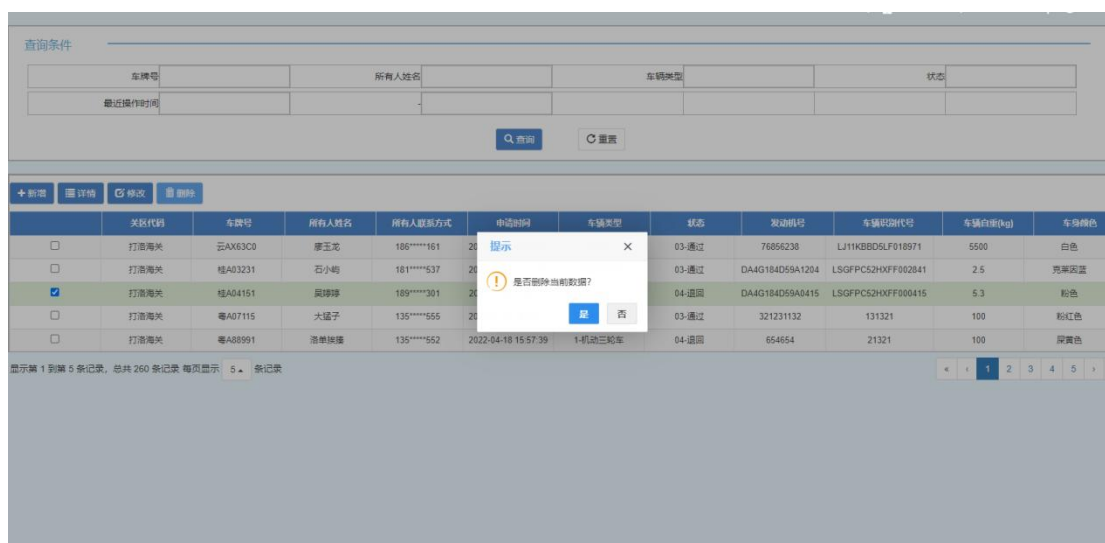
查询条件

车牌号 | 所有人姓名 | 车辆类型 | 状态
最近操作时间 -

查询　C 重置

+ 新增　详情　修改　删除

| | 关区代码 | 车牌号 | 所有人姓名 | 所有人联系方式 | 申请时间 | 车辆类型 | 状态 | 发动机号 | 车辆识别代号 | 车辆自重(kg) | 车身颜色 |
|---|---|---|---|---|---|---|---|---|---|---|---|
| ☐ | 打洛海关 | 云AX63C0 | 康玉龙 | 186*****161 | 20 | | 03-通过 | 76856238 | LJ11KBBD5LF018971 | 5500 | 白色 |
| ☐ | 打洛海关 | 桂A03231 | 石小岭 | 181*****537 | 20 | | 03-通过 | DA4G184D59A1204 | LSGFPC52HXFF002841 | 2.5 | 克莱因蓝 |
| ☑ | 打洛海关 | 桂A04151 | 吴哼哼 | 189*****301 | 20 | | 04-退回 | DA4G184D59A0415 | LSGFPC52HXFF000415 | 5.3 | 粉色 |
| ☐ | 打洛海关 | 粤A07115 | 大猛子 | 135*****555 | 20 | | 03-通过 | 321231132 | 131321 | 100 | 粉红色 |
| ☐ | 打洛海关 | 粤A88991 | 洛单接撞 | 135*****552 | 2022-04-18 15:57:39 | 1-机动三轮车 | 04-退回 | 654654 | 21321 | 100 | 屎黄色 |

提示 ×
是否删除当前数据?
是　否

显示第 1 到第 5 条记录，总共 260 条记录 每页显示 5 条记录

« ‹ 1 2 3 4 5 ›